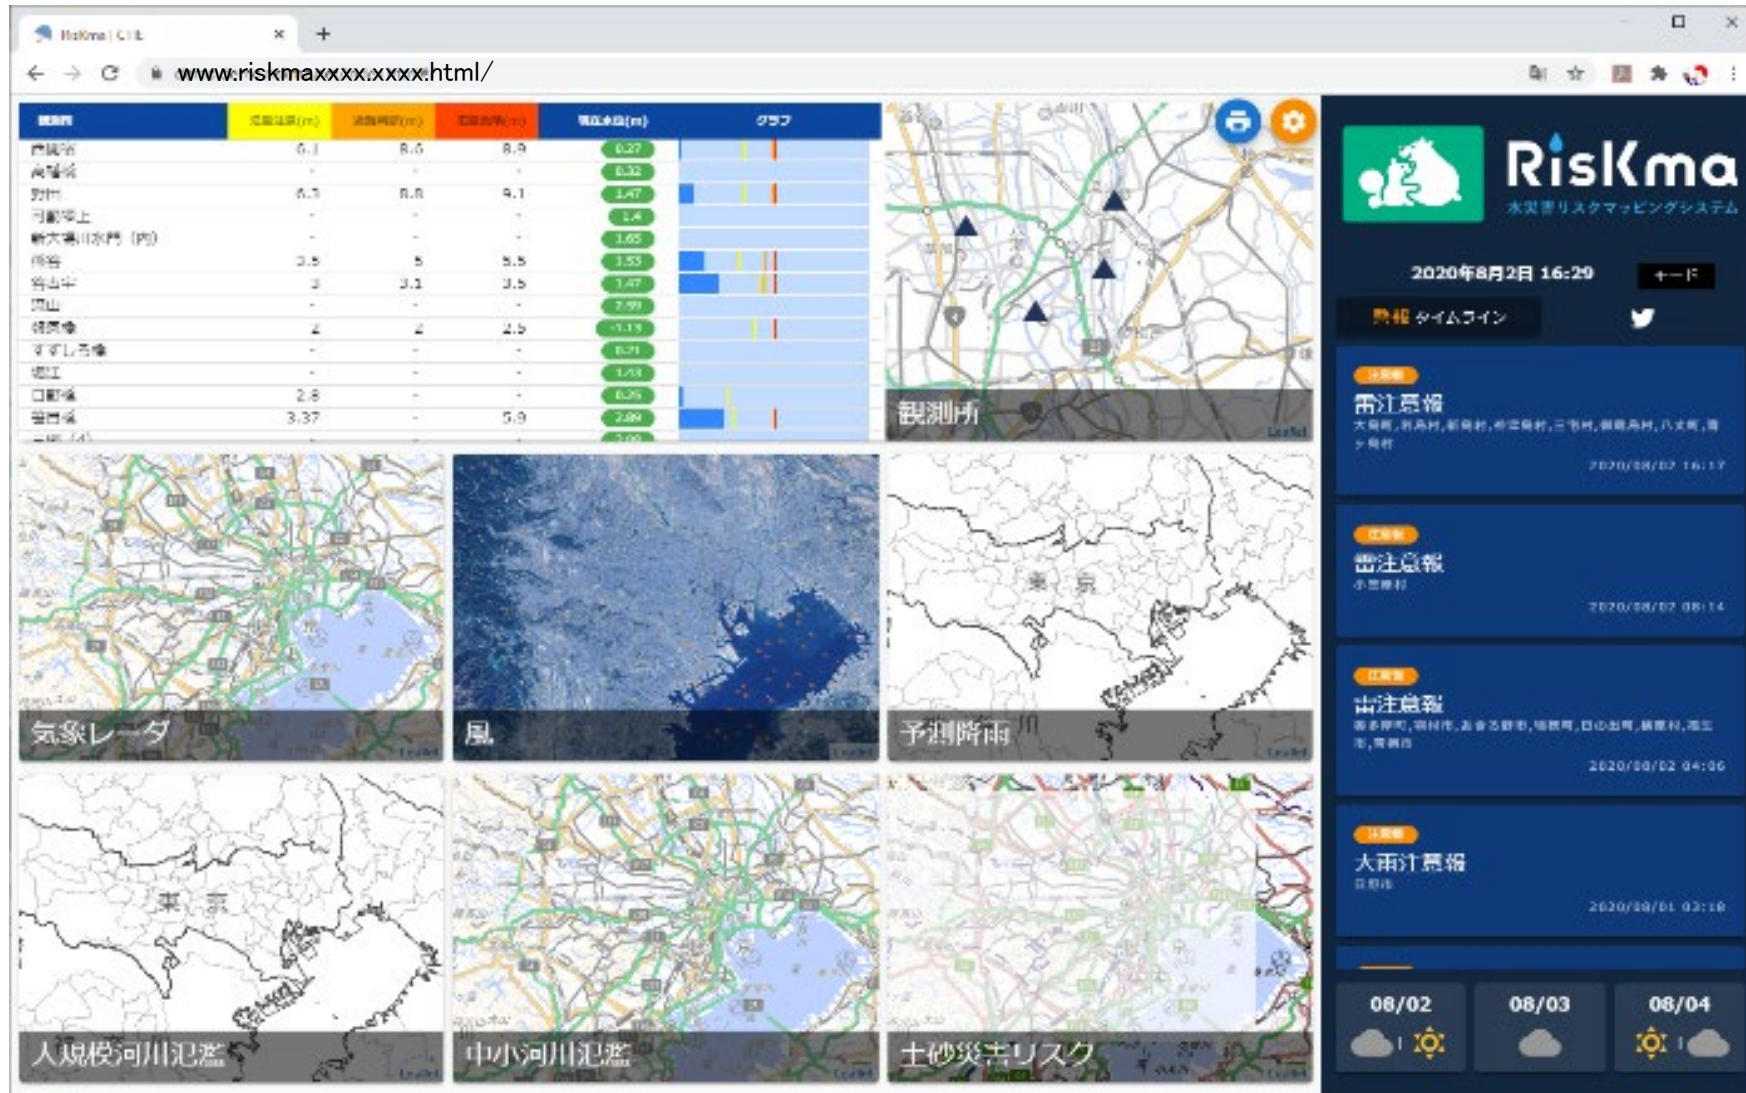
RisKma | CTI ×  +

www.riskmaxxxx.xxxx.html/

| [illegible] | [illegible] | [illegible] | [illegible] | 現在水位(m) | グラフ |
|---|---|---|---|---|---|
| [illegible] | 6.1 | 8.6 | 8.9 | 0.27 | |
| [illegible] | - | - | - | 0.32 | |
| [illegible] | 6.7 | 8.8 | 9.1 | 1.47 | |
| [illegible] | - | - | - | 1.4 | |
| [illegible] | - | - | - | 1.65 | |
| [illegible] | 3.5 | 5 | 5.5 | 1.53 | |
| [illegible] | 3 | 3.1 | 3.5 | 1.47 | |
| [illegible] | - | - | - | 2.59 | |
| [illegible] | 2 | 2 | 2.5 | -1.13 | |
| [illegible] | - | - | - | 0.71 | |
| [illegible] | - | - | - | 1.73 | |
| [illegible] | 2.8 | - | - | 0.26 | |
| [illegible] | 3.37 | - | 5.9 | 2.89 | |

観測所

気象レーダ

風

予測降雨

大規模河川氾濫

中小河川氾濫

土砂災害リスク

RisKma
水災害リスクマッピングシステム

2020年8月2日 16:29

警報 タイムライン

雷注意報
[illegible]
2020/08/02 16:17

雷注意報
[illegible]
2020/08/02 08:14

雷注意報
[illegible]
2020/08/02 04:06

大雨注意報
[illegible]
2020/08/01 03:18

08/02
08/03
08/04